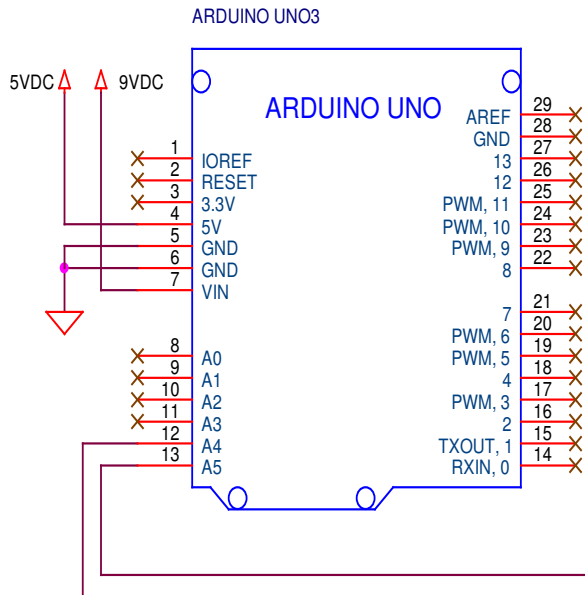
ARDUINO UNO3

5VDC

9VDC

ARDUINO UNO

1 IOREF
2 RESET
3 3.3V
4 5V
5 GND
6 GND
7 VIN

8 A0
9 A1
10 A2
11 A3
12 A4
13 A5

29 AREF
28 GND
27 13
26 12
25 PWM, 11
24 PWM, 10
23 PWM, 9
22 8

21 7
20 PWM, 6
19 PWM, 5
18 4
17 PWM, 3
16 2
15 TXOUT, 1
14 RXIN, 0